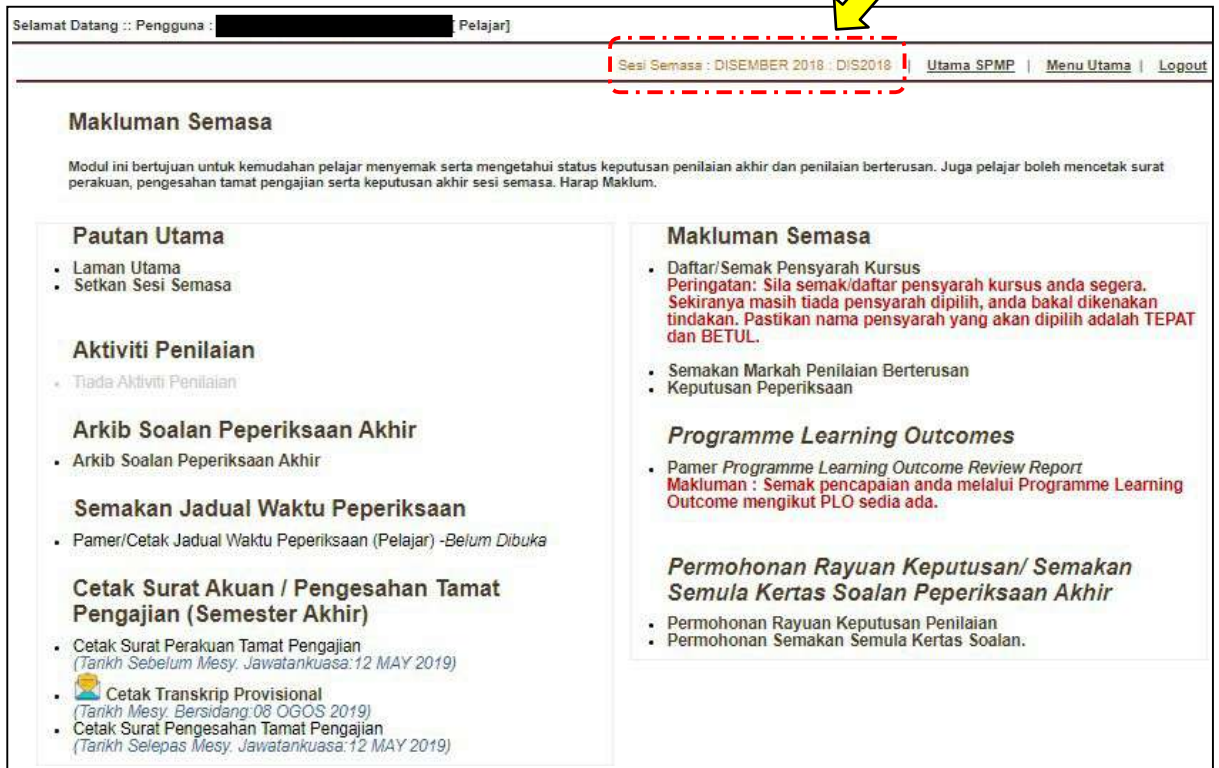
Selamat Datang :: Pengguna : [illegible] [ Pelajar]

Sesi Semasa : DISEMBER 2018 : DIS2018 | Utama SPMP | Menu Utama | Logout

Makluman Semasa

Modul ini bertujuan untuk kemudahan pelajar menyemak serta mengetahui status keputusan penilaian akhir dan penilaian berterusan. Juga pelajar boleh mencetak surat perakuan, pengesahan tamat pengajian serta keputusan akhir sesi semasa. Harap Maklum.

Pautan Utama

- Laman Utama
- Setkan Sesi Semasa

Aktiviti Penilaian

- Tiada Aktiviti Penilaian

Arkib Soalan Peperiksaan Akhir

- Arkib Soalan Peperiksaan Akhir

Semakan Jadual Waktu Peperiksaan

- Pamer/Cetak Jadual Waktu Peperiksaan (Pelajar) -Belum Dibuka

Cetak Surat Akuan / Pengesahan Tamat Pengajian (Semester Akhir)

- Cetak Surat Perakuan Tamat Pengajian (Tarikh Sebelum Mesy. Jawatankuasa:12 MAY 2019)
- Cetak Transkrip Provisional (Tarikh Mesy. Bersidang:08 OGOS 2019)
- Cetak Surat Pengesahan Tamat Pengajian (Tarikh Selepas Mesy. Jawatankuasa:12 MAY 2019)

Makluman Semasa

- Daftar/Semak Pensyarah Kursus
Peringatan: Sila semak/daftar pensyarah kursus anda segera. Sekiranya masih tiada pensyarah dipilih, anda bakal dikenakan tindakan. Pastikan nama pensyarah yang akan dipilih adalah TEPAT dan BETUL.

- Semakan Markah Penilaian Berterusan
- Keputusan Peperiksaan

Programme Learning Outcomes

- Pamer Programme Learning Outcome Review Report
Makluman : Semak pencapaian anda melalui Programme Learning Outcome mengikut PLO sedia ada.

Permohonan Rayuan Keputusan/ Semakan Semula Kertas Soalan Peperiksaan Akhir

- Permohonan Rayuan Keputusan Penilaian
- Permohonan Semakan Semula Kertas Soalan.